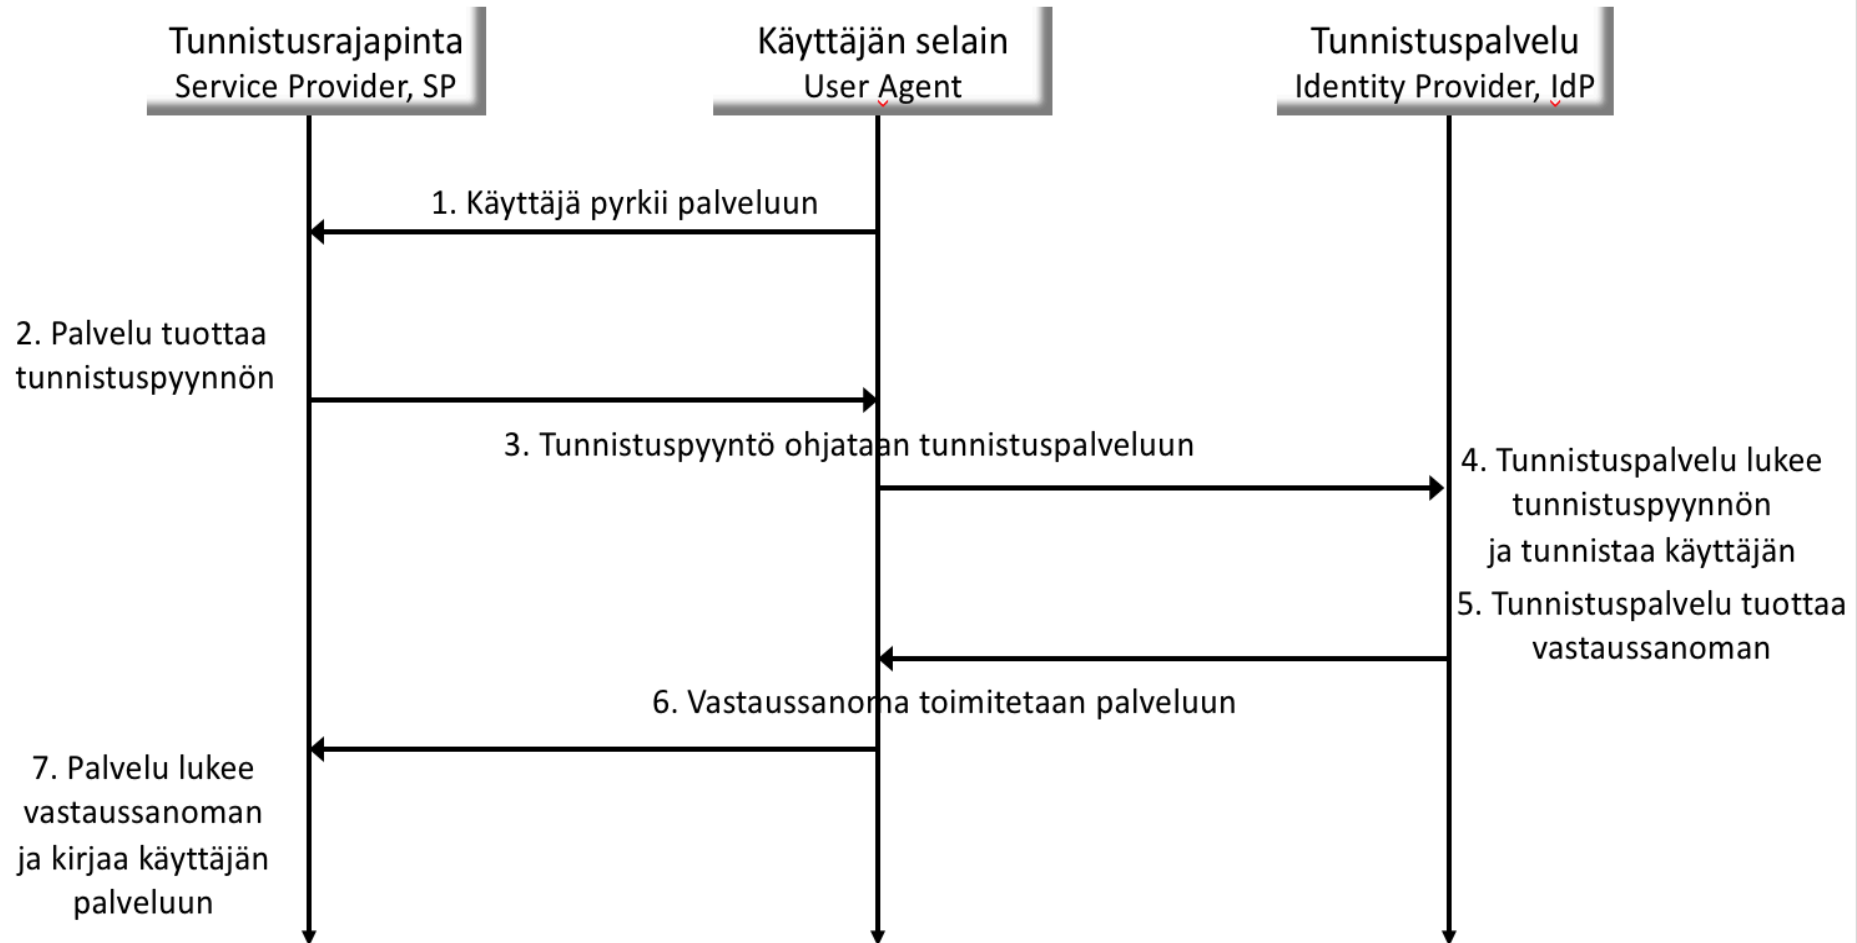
Tunnistusrajapinta
Service Provider, SP

Käyttäjän selain
User Agent

Tunnistuspalvelu
Identity Provider, IdP

1. Käyttäjä pyrkii palveluun

2. Palvelu tuottaa tunnistuspyynnön

3. Tunnistuspyyntö ohjataan tunnistuspalveluun

4. Tunnistuspalvelu lukee tunnistuspyynnön ja tunnistaa käyttäjän

5. Tunnistuspalvelu tuottaa vastaussanoman

6. Vastaussanoma toimitetaan palveluun

7. Palvelu lukee vastaussanoman ja kirjaa käyttäjän palveluun